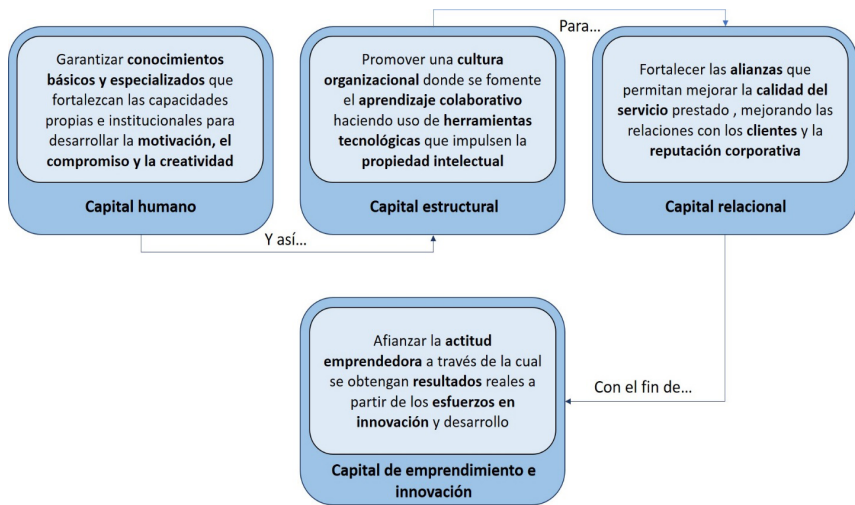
Para...

Garantizar conocimientos básicos y especializados que fortalezcan las capacidades propias e institucionales para desarrollar la motivación, el compromiso y la creatividad

Capital humano

Promover una cultura organizacional donde se fomente el aprendizaje colaborativo haciendo uso de herramientas tecnológicas que impulsen la propiedad intelectual

Capital estructural

Fortalecer las alianzas que permitan mejorar la calidad del servicio prestado , mejorando las relaciones con los clientes y la reputación corporativa

Capital relacional

Y así...

Afianzar la actitud emprendedora a través de la cual se obtengan resultados reales a partir de los esfuerzos en innovación y desarrollo

Capital de emprendimiento e innovación

Con el fin de...